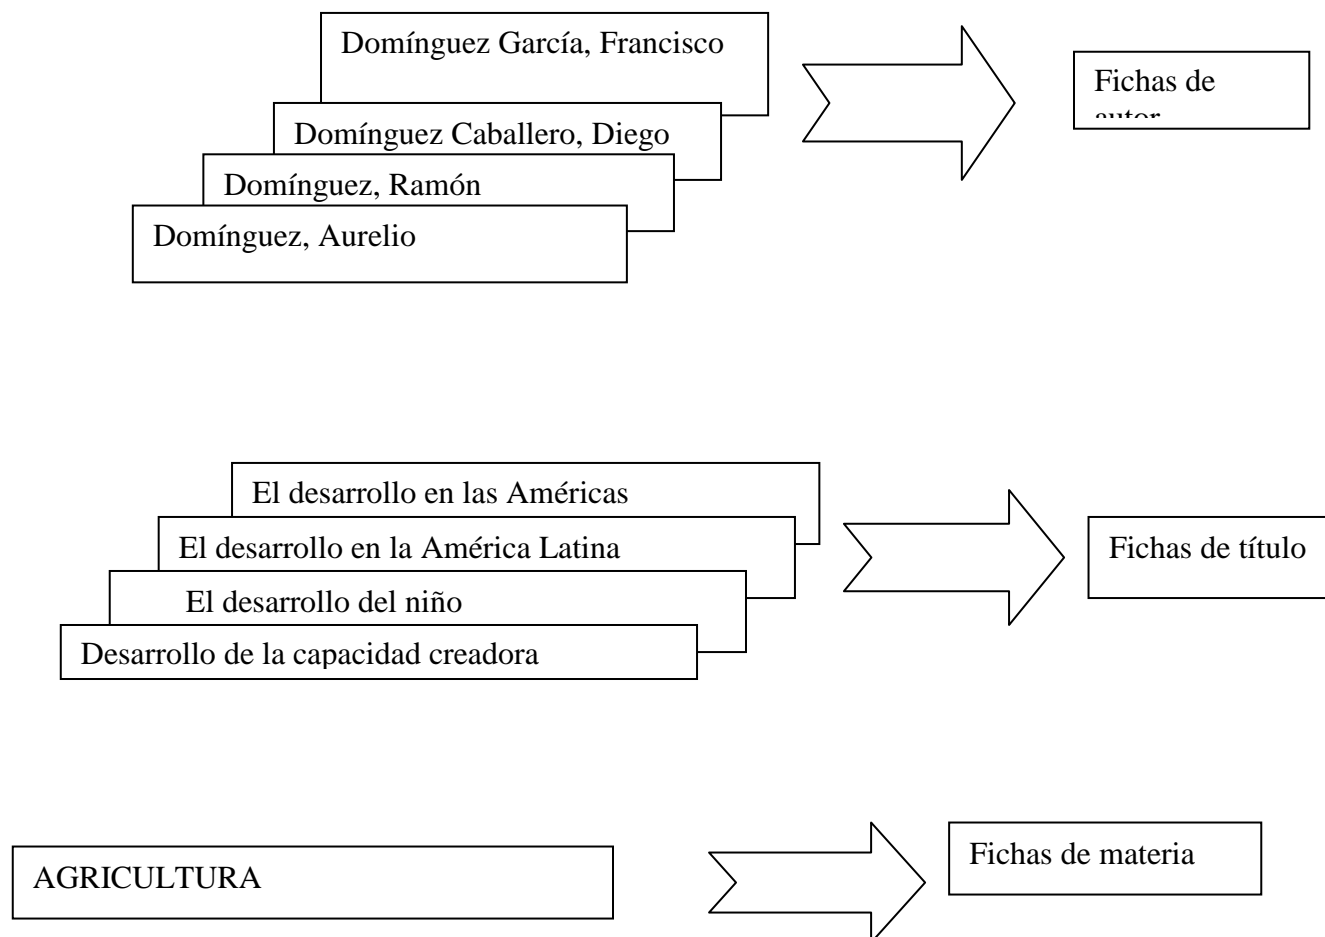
Domínguez García, Francisco
Domínguez Caballero, Diego
Domínguez, Ramón
Domínguez, Aurelio

Fichas de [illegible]

El desarrollo en las Américas
El desarrollo en la América Latina
El desarrollo del niño
Desarrollo de la capacidad creadora

Fichas de título

AGRICULTURA

Fichas de materia